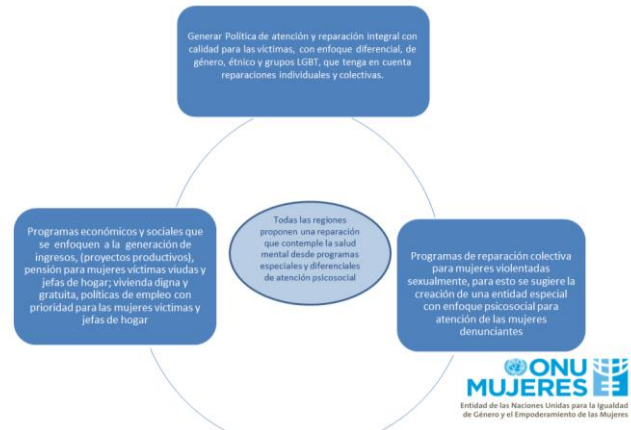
Generar Política de atención y reparación integral con calidad para las víctimas, con enfoque diferencial, de género, étnico y grupos LGBT, que tenga en cuenta reparaciones individuales y colectivas.

Programas económicos y sociales que se enfoquen a la generación de ingresos, (proyectos productivos), pensión para mujeres victimas viudas y jefas de hogar; vivienda digna y gratuita, políticas de empleo con prioridad para las mujeres victimas y jefas de hogar

Todas las regiones proponen una reparación que contemple la salud mental desde programas especiales y diferenciales de atención psicosocial

Programas de reparación colectiva para mujeres violentadas sexualmente, para esto se sugiere la creación de una entidad especial con enfoque psicosocial para atención de las mujeres denunciantes

ONU MUJERES
Entidad de las Naciones Unidas para la Igualdad de Género y el Empoderamiento de las Mujeres